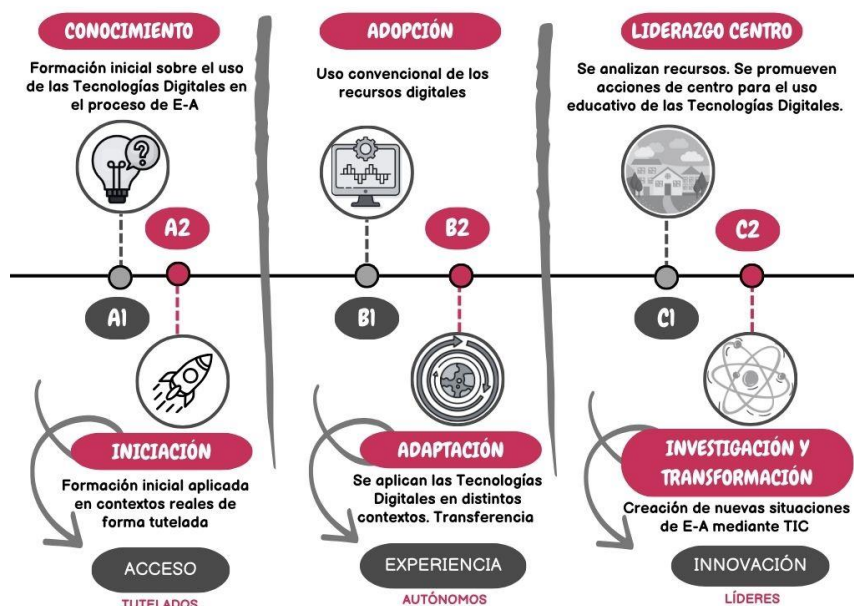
CONOCIMIENTO

Formación inicial sobre el uso de las Tecnologías Digitales en el proceso de E-A

A2

A1

INICIACIÓN

Formación inicial aplicada en contextos reales de forma tutelada

ACCESO

TUTELADOS

ADOPCIÓN

Uso convencional de los recursos digitales

B2

B1

ADAPTACIÓN

Se aplican las Tecnologías Digitales en distintos contextos. Transferencia

EXPERIENCIA

AUTÓNOMOS

LIDERAZGO CENTRO

Se analizan recursos. Se promueven acciones de centro para el uso educativo de las Tecnologías Digitales.

C2

C1

INVESTIGACIÓN Y TRANSFORMACIÓN

Creación de nuevas situaciones de E-A mediante TIC

INNOVACIÓN

LÍDERES